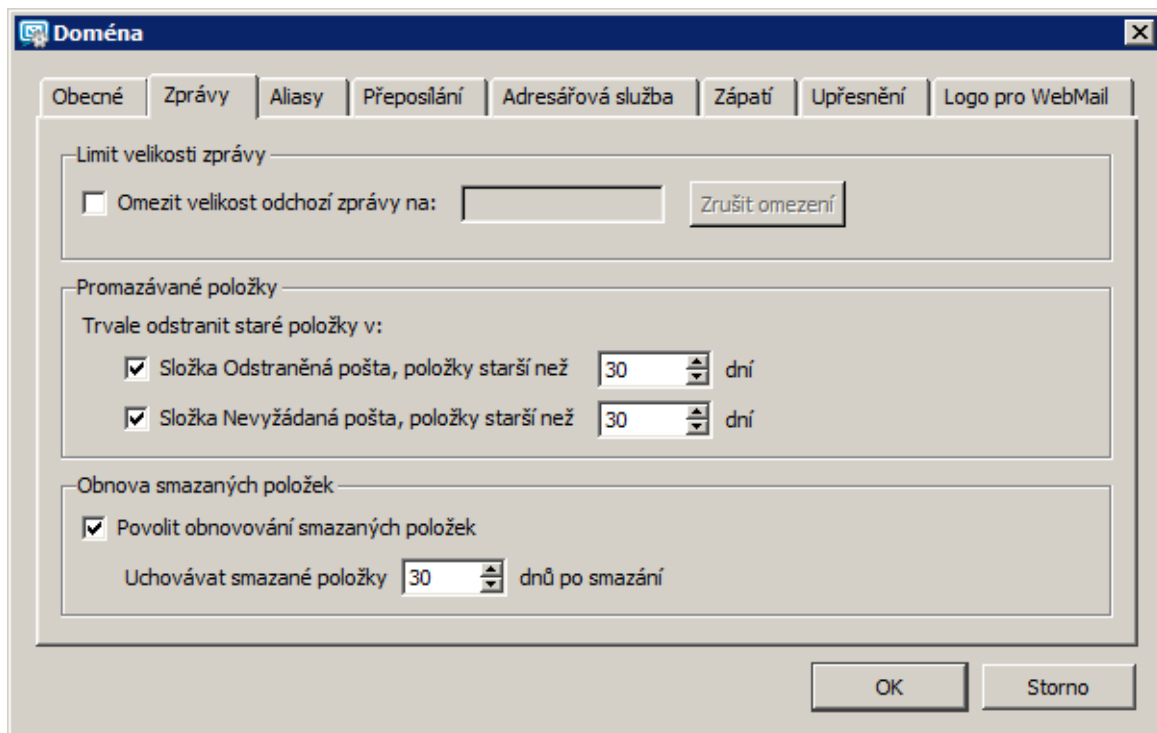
Doména

Obecné | Zprávy | Aliasy | Přeposílání | Adresářová služba | Zápatí | Upřesnění | Logo pro WebMail

Limit velikosti zprávy

Omezit velikost odchozí zprávy na:

Zrušit omezení

Promazávané položky

Trvale odstranit staré položky v:

Složka Odstraněná pošta, položky starší než 30 dní

Složka Nevyžádaná pošta, položky starší než 30 dní

Obnova smazaných položek

Povolit obnovování smazaných položek

Uchovávat smazané položky 30 dnů po smazání

OK

Storno